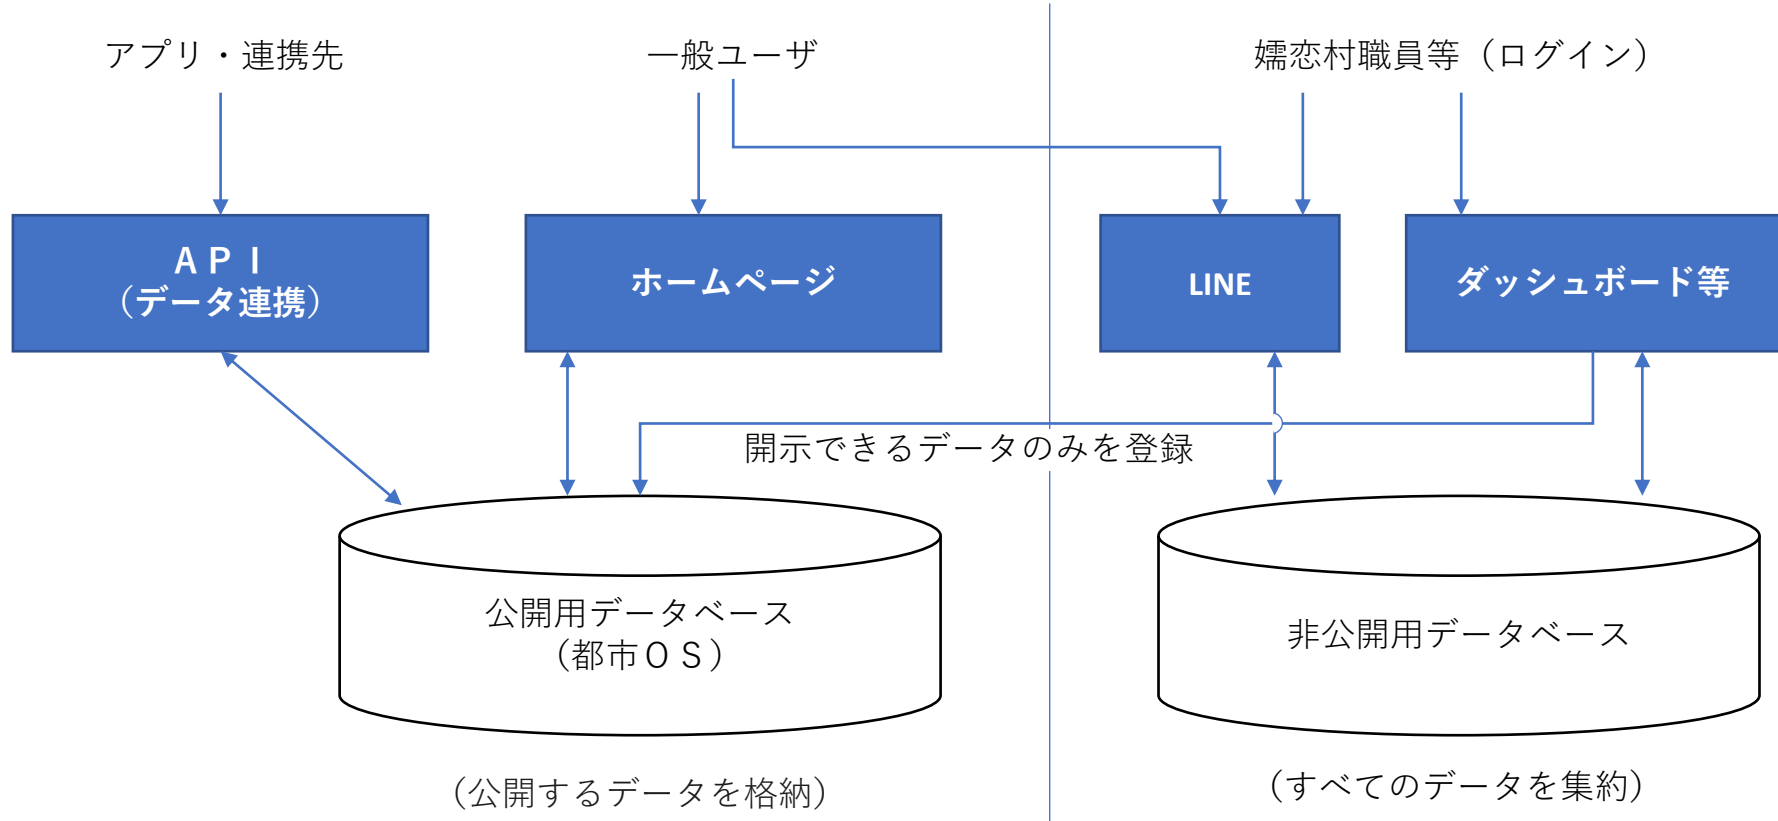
アプリ・連携先

一般ユーザ

嬬恋村職員等（ログイン）

ＡＰＩ
（データ連携）

ホームページ

LINE

ダッシュボード等

開示できるデータのみを登録

公開用データベース
（都市ＯＳ）

非公開用データベース

（公開するデータを格納）

（すべてのデータを集約）